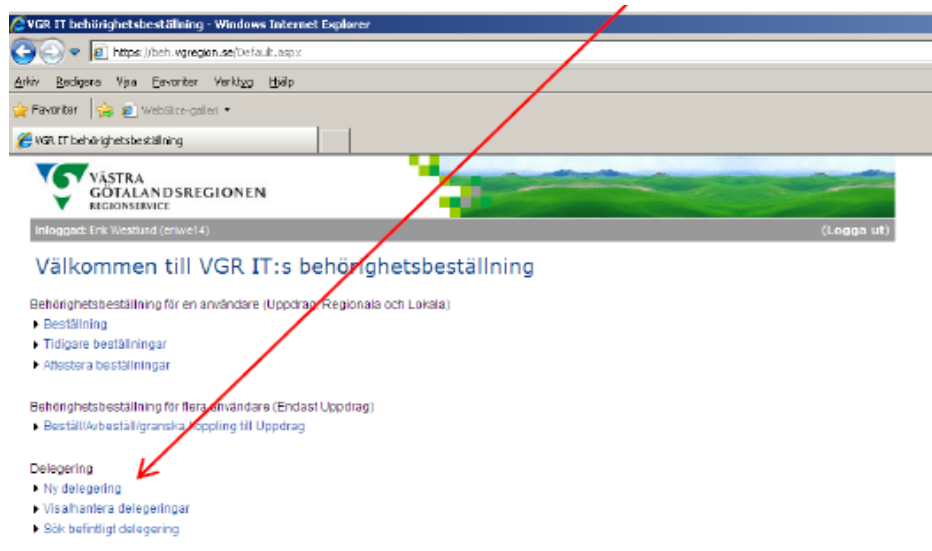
VGR IT behörighetsbeställning - Windows Internet Explorer

https://beh.vgregion.se/Default.aspx

Arkiv Redigera Visa Favoriter Verktyg Hjälp

Favoriter WebSlice-galleri

VGR IT behörighetsbeställning

VÄSTRA GÖTALANDSREGIONEN REGIONSERVICE

Inloggad: Erik Westlund (eriwe14) (Logga ut)

Välkommen till VGR IT:s behörighetsbeställning

Behörighetsbeställning för en användare (Uppdrag, Regionala och Lokala)
Beställning
Tidigare beställningar
Attestera beställningar

Behörighetsbeställning för flera användare (Endast Uppdrag)
Beställ/Avbeställ/granska koppling till Uppdrag

Delegering
Ny delegering
Visa/hantera delegeringar
Sök befintligt delegering